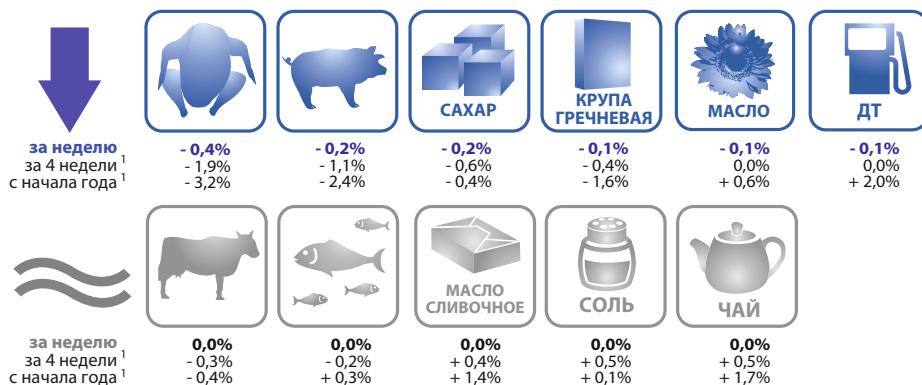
САХАР
КРУПА ГРЕЧНЕВАЯ
МАСЛО
ДТ

| | | | | | | |
|---|---|---|---|---|---|---|
| за неделю | - 0,4% | - 0,2% | - 0,2% | - 0,1% | - 0,1% | - 0,1% |
| за 4 недели $^1$ | - 1,9% | - 1,1% | - 0,6% | - 0,4% | 0,0% | 0,0% |
| с начала года $^1$ | - 3,2% | - 2,4% | - 0,4% | - 1,6% | + 0,6% | + 2,0% |

МАСЛО СЛИВОЧНОЕ
СОЛЬ
ЧАЙ

| | | | | | |
|---|---|---|---|---|---|
| за неделю | 0,0% | 0,0% | 0,0% | 0,0% | 0,0% |
| за 4 недели $^1$ | - 0,3% | - 0,2% | + 0,4% | + 0,5% | + 0,5% |
| с начала года $^1$ | - 0,4% | + 0,3% | + 1,4% | + 0,1% | + 1,7% |